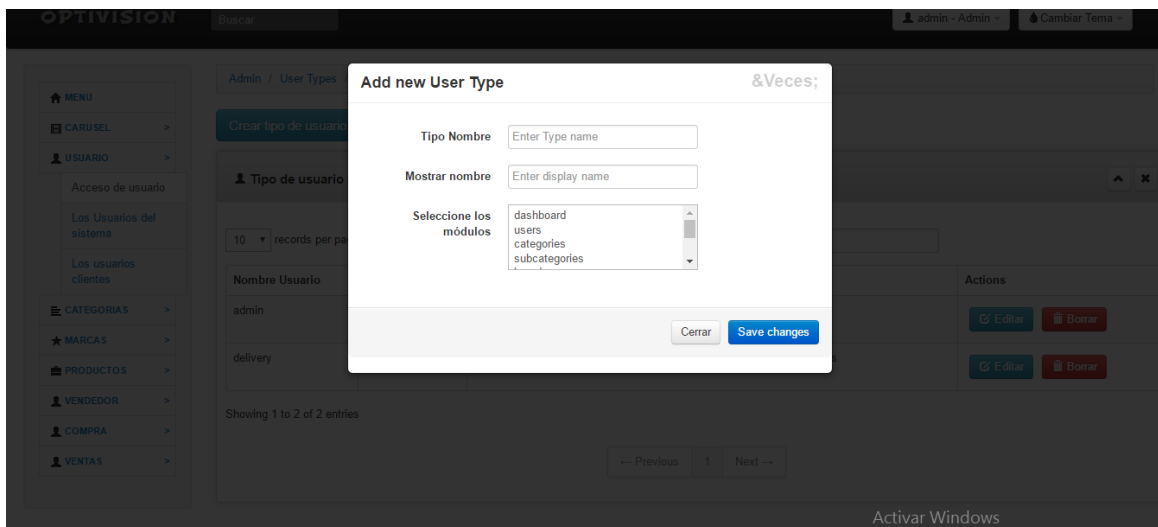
OPTIVISION Buscar

admin - Admin ▾ Cambiar Tema ▾

MENU
CARUSEL >
USUARIO >
Acceso de usuario
Los Usuarios del sistema
Los usuarios clientes
CATEGORIAS >
MARCAS >
PRODUCTOS >
VENDEDOR >
COMPRA >
VENTAS >

Admin / User Types

Crear tipo de usuario

Tipo de usuario

10 ▾ records per pa

| Nombre Usuario | | Actions |
|---|---|---|
| admin | | Editar Borrar |
| delivery | | Editar Borrar |

Showing 1 to 2 of 2 entries

← Previous 1 Next →

Add new User Type &Veces;

Tipo Nombre Enter Type name

Mostrar nombre Enter display name

Seleccione los módulos
dashboard
users
categories
subcategories

Cerrar Save changes

Activar Windows